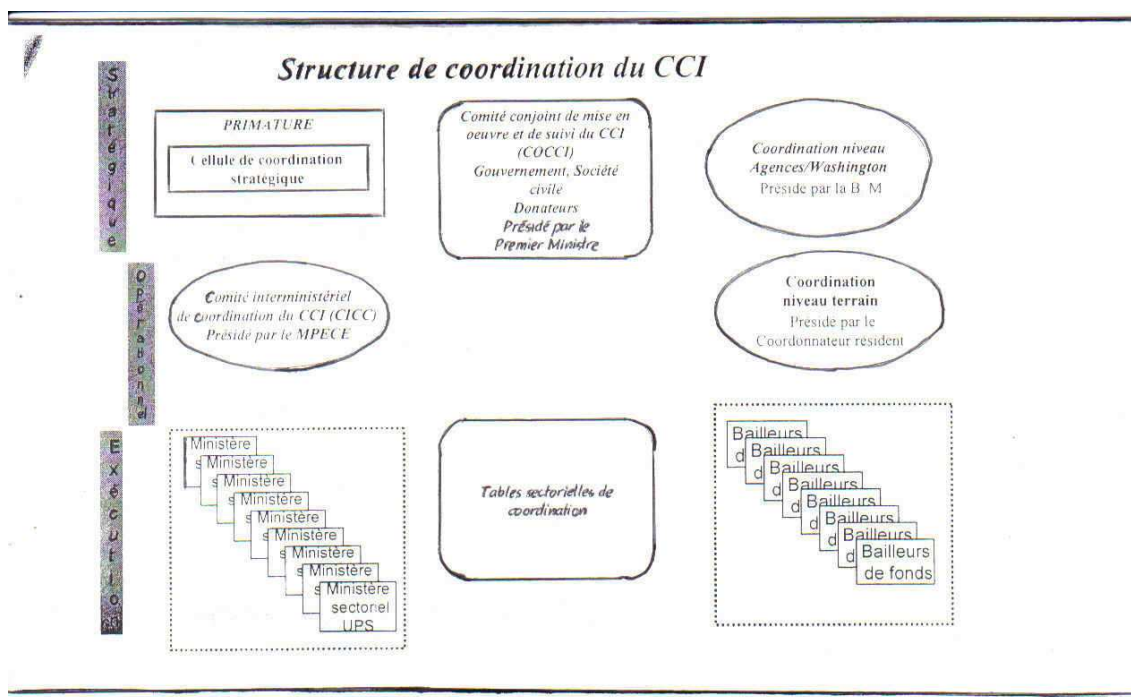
Structure de coordination du CCI

Stratégique

PRIMATURE

Cellule de coordination stratégique

Comité conjoint de mise en oeuvre et de suivi du CCI (COCCI) Gouvernement, Société civile Donateurs Présidé par le Premier Ministre

Coordination niveau Agences/Washington Préside par la B M

Opérationnel

Comité interministériel de coordination du CCI (CICC) Présidé par le MPECE

Coordination niveau terrain Préside par le Coordonnateur résident

Exécution

Ministère s
Ministère s
Ministère s
Ministère s
Ministère s
Ministère s
Ministère s
Ministère s
Ministère sectoriel UPS

Tables sectorielles de coordination

Bailleurs d
Bailleurs d
Bailleurs d
Bailleurs d
Bailleurs d
Bailleurs d
Bailleurs d
Bailleurs de fonds